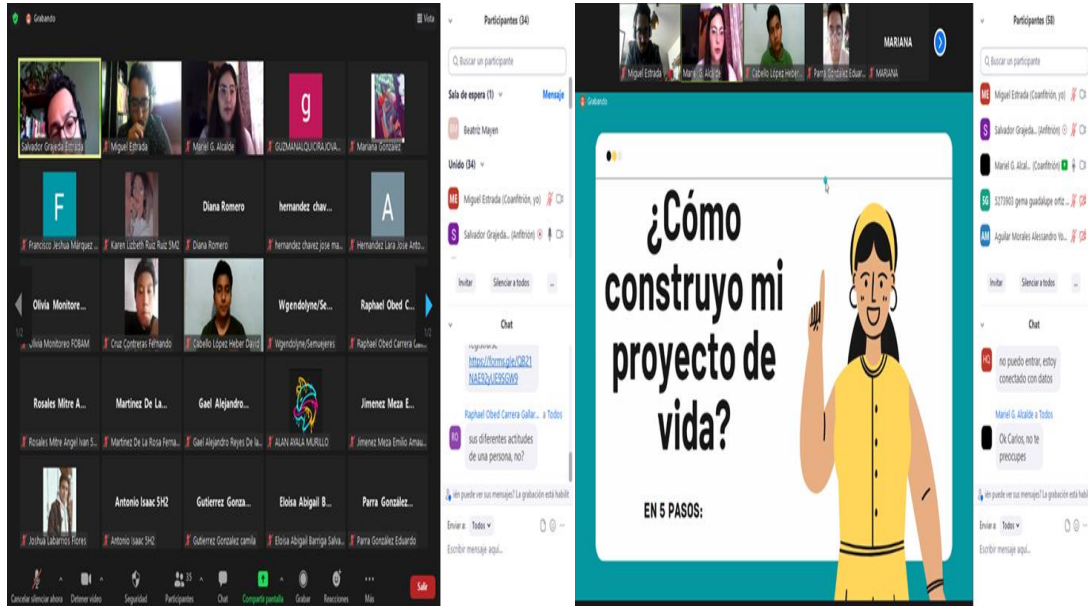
Grabando
Vista

Salvador Grajeda Estrada
Miguel Estrada
Mariel G. Alcalde
g
GUZMANALQUICIRAJOVA...
Mariana González
F
Francisco Jeshua Márquez ...
Karen Lizbeth Ruiz Ruiz 5M2
Diana Romero
Diana Romero
hernandez chav...
hernandez chavez jose ma...
A
Hernandez Lara Jose Antn...
Olivia Monitore...
Olivia Monitoreo FOBAM
Cruz Contreras Fernando
Cabello López Heber David
Wgendolyne/Se...
Wgendolyne/Semuejeres
Raphael Obed C...
Raphael Obed Carrera Gal...
1/2
1/2
Rosales Mitre A...
Rosales Mitre Angel Ivan S...
Martinez De La...
Martinez De La Rosa Ferna...
Gael Alejandro...
Gael Alejandro Reyes De la...
ALAN AYALA MURILLO
Jimenez Meza E...
Jimenez Meza Emilio Amau...
Joshua Labarrios Flores
Antonio Isaac 5H2
Antonio Isaac 5H2
Gutierrez Gonza...
Gutierrez Gonzalez camila
Eloisa Abigail B...
Eloisa Abigail Barriga Salva...
Parra González...
Parra González Eduardo

Cancelar silenciar ahora
Detener video
Seguridad
35
Participantes
Chat
Compartir pantalla
Grabar
Reacciones
Más
Salir

Participantes (34)
Buscar un participante
Sala de espera (1)
Mensaje
Beatriz Mayen
Unido (34)
ME Miguel Estrada (Coanfitrión, yo)
S Salvador Grajeda... (Anfitrión)
Invitar
Silenciar a todos
...
Chat
registrarse:
https://forms.gle/QB21NAE92uE9SGW9
Raphael Obed Carrera Gallar... a Todos
RO sus diferentes actitudes de una persona, no?
ién puede ver sus mensajes? La grabación está habilit
Enviar a: Todos
Escribir mensaje aquí...

Miguel Estrada
Mariel G. Alcalde
Cabello López Heber...
Parra González Eduar...
MARIANA
MARIANA
Grabando

¿Cómo construyo mi proyecto de vida?
EN 5 PASOS:

Participantes (58)
Buscar un participante
ME Miguel Estrada (Coanfitrión, yo)
S Salvador Grajeda... (Anfitrión)
Mariel G. Alcal... (Coanfitrión)
5G 5273903 gema guadalupe ortiz ...
AM Aguilar Morales Alessandro Yo...
Invitar
Silenciar a todos
...
Chat
HC no puedo entrar, estoy conectado con datos
Mariel G. Alcalde a Todos
Ok Carlos, no te preocupes
ién puede ver sus mensajes? La grabación está habilit
Enviar a: Todos
Escribir mensaje aquí...